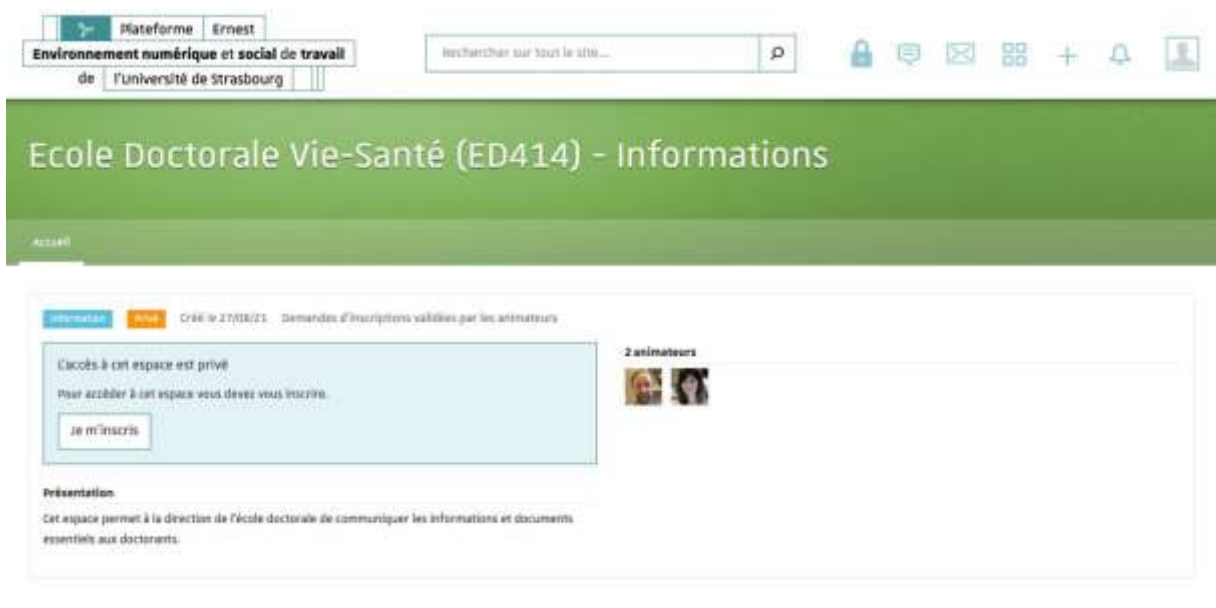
Plateforme Ernest
Environnement numérique et social de travail
de l'Université de Strasbourg

Rechercher sur tout le site...

Ecole Doctorale Vie-Santé (ED414) - Informations

Accueil

Information Privé Créé le 27/08/21 Demandes d'inscriptions validées par les animateurs

L'accès à cet espace est privé

Pour accéder à cet espace vous devez vous inscrire.

Je m'inscris

2 animateurs

Présentation

Cet espace permet à la direction de l'école doctorale de communiquer les informations et documents essentiels aux doctorants.